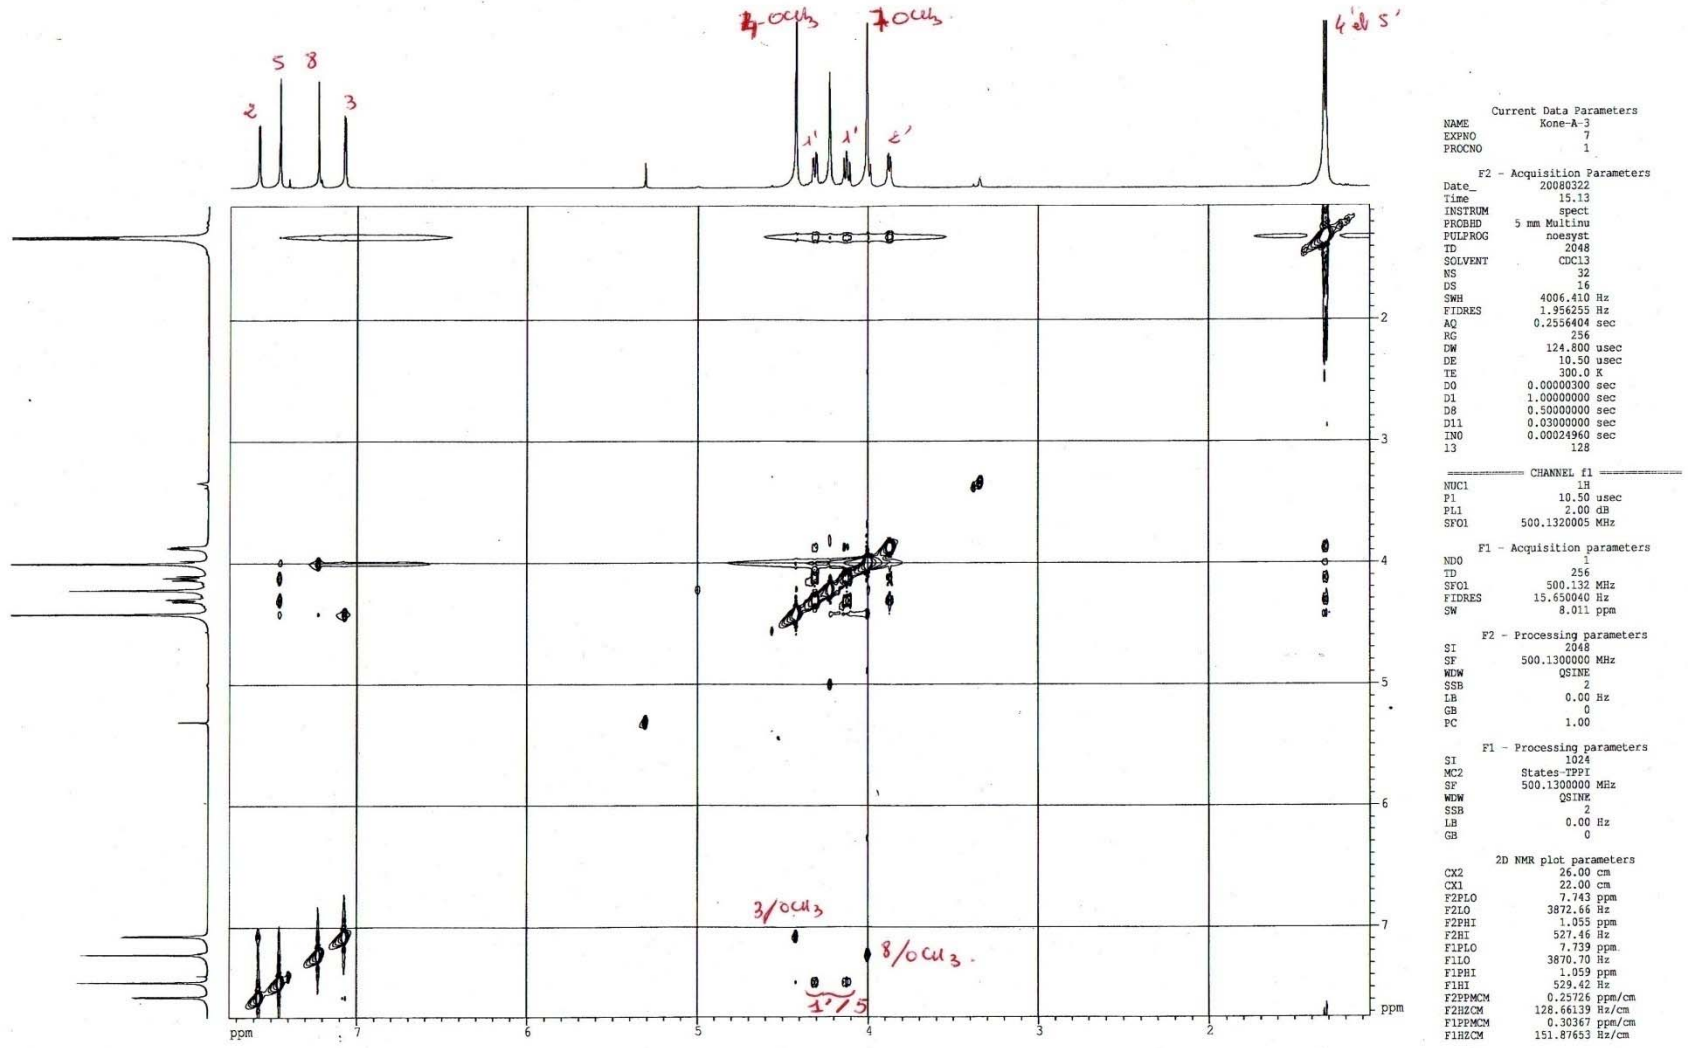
4-OCH3 7OCH3 4' et 5'

5 8
2 3

1' 1' 2'

Current Data Parameters
NAME Kone-A-3
EXPNO 7
PROCNO 1

F2 - Acquisition Parameters
Date_ 20080322
Time 15.13
INSTRUM spect
PROBHD 5 mm Multinu
PULPROG noesyst
TD 2048
SOLVENT CDCl3
NS 32
DS 16
SWH 4006.410 Hz
FIDRES 1.956255 Hz
AQ 0.2556404 sec
RG 256
DW 124.800 usec
DE 10.50 usec
TE 300.0 K
D0 0.00000300 sec
D1 1.00000000 sec
D8 0.50000000 sec
D11 0.03000000 sec
IN0 0.00024960 sec
13 128

======== CHANNEL f1 ========
NUC1 1H
P1 10.50 usec
PL1 2.00 dB
SFO1 500.1320005 MHz

F1 - Acquisition parameters
ND0 1
TD 256
SFO1 500.132 MHz
FIDRES 15.650040 Hz
SW 8.011 ppm

F2 - Processing parameters
SI 2048
SF 500.1300000 MHz
WDW QSINE
SSB 2
LB 0.00 Hz
GB 0
PC 1.00

F1 - Processing parameters
SI 1024
MC2 States-TPPI
SF 500.1300000 MHz
WDW QSINE
SSB 2
LB 0.00 Hz
GB 0

2D NMR plot parameters
CX2 26.00 cm
CX1 22.00 cm
F2PLO 7.743 ppm
F2LO 3872.66 Hz
F2PHI 1.055 ppm
F2HI 527.46 Hz
F1PLO 7.739 ppm
F1LO 3870.70 Hz
F1PHI 1.059 ppm
F1HI 529.42 Hz
F2PPMCM 0.25726 ppm/cm
F2HZCM 128.66139 Hz/cm
F1PPMCM 0.30367 ppm/cm
F1HZCM 151.87653 Hz/cm

2
3
4
5
6
7
ppm

3/OCH3
8/OCH3.
1'/5

ppm 7 6 5 4 3 2